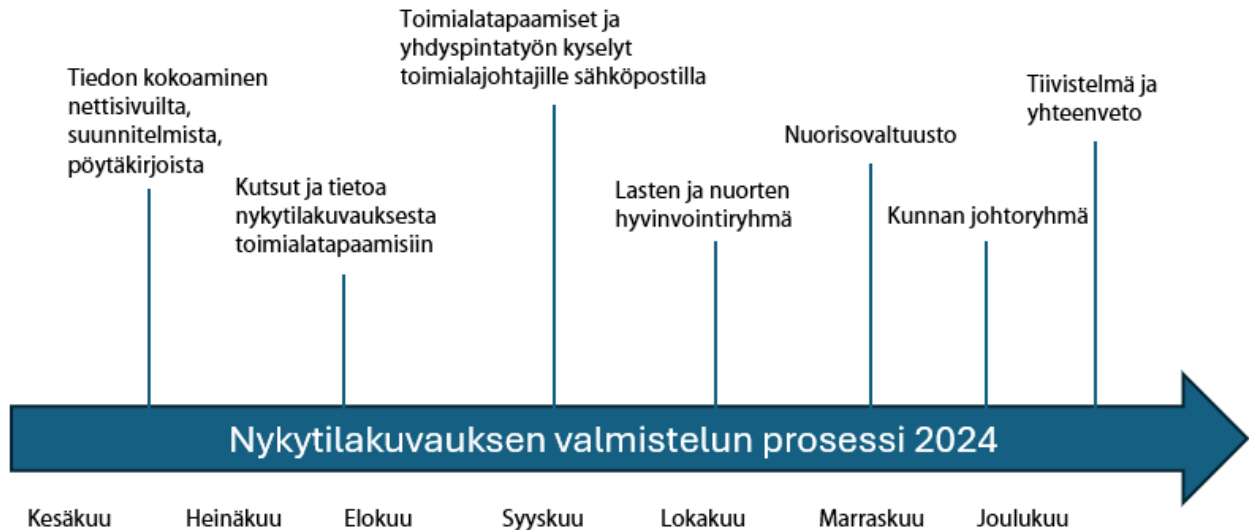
Tiedon kokoaminen nettisivuilta, suunnitelmista, pöytäkirjoista

Kutsut ja tietoa nykytilakuvauksesta toimialatapaamisiin

Toimialatapaamiset ja yhdyspintatyön kyselyt toimialajohtajille sähköpostilla

Lasten ja nuorten hyvinvointiryhmä

Nuorisovaltuusto

Kunnan johtoryhmä

Tiivistelmä ja yhteenveto

Nykytilakuvauksen valmistelun prosessi 2024

Kesäkuu Heinäkuu Elokuu Syyskuu Lokakuu Marraskuu Joulukuu